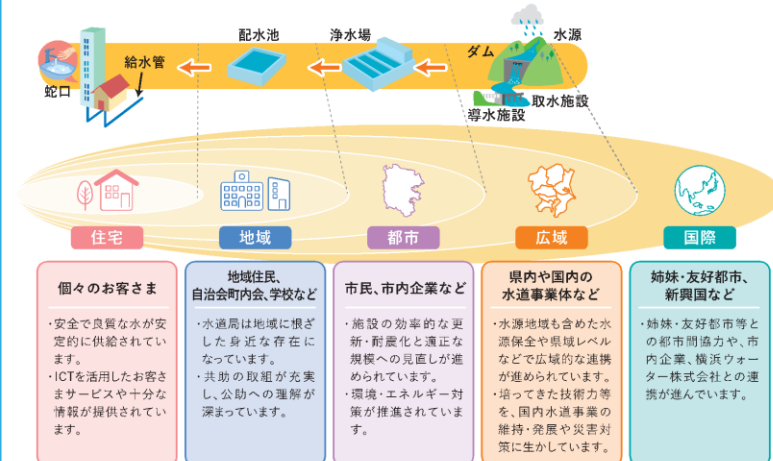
蛇口

給水管

配水池

浄水場

ダム

水源

取水施設

導水施設

住宅

地域

都市

広域

国際

個々のお客さま

・安全で良質な水が安定的に供給されています。

・ICTを活用したお客さまサービスや十分な情報が提供されています。

地域住民、自治会町内会、学校など

・水道局は地域に根ざした身近な存在になっています。

・共助の取組が充実し、公助への理解が深まっています。

市民、市内企業など

・施設の効率的な更新・耐震化と適正な規模への見直しが進められています。

・環境・エネルギー対策が推進されています。

県内や国内の水道事業体など

・水源地域も含めた水源保全や県域レベルなどで広域的な連携が進められています。

・培ってきた技術力等を、国内水道事業の維持・発展や災害対策に生かしています。

姉妹・友好都市、新興国など

・姉妹・友好都市等との都市間協力や、市内企業、横浜ウォーター株式会社との連携が進んでいます。